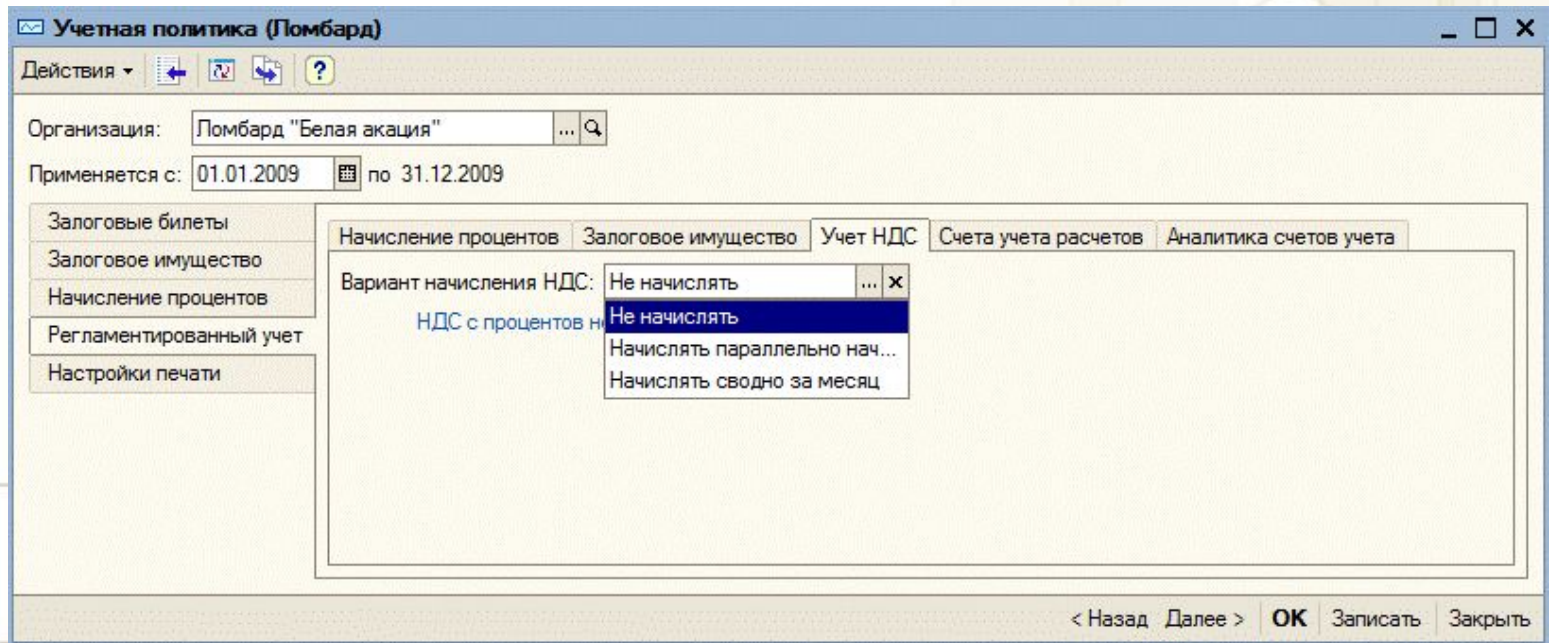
Учетная политика (Ломбард)

Действия ▾ ?

Организация: Ломбард "Белая акация" ...

Применяется с: 01.01.2009 по 31.12.2009

Залоговые билеты
Залоговое имущество
Начисление процентов
Регламентированный учет
Настройки печати

Начисление процентов | Залоговое имущество | Учет НДС | Счета учета расчетов | Аналитика счетов учета

Вариант начисления НДС: Не начислять ... ×

НДС с процентов н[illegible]

Не начислять
Начислять параллельно нач...
Начислять сводно за месяц

< Назад Далее > OK Записать Закрыть